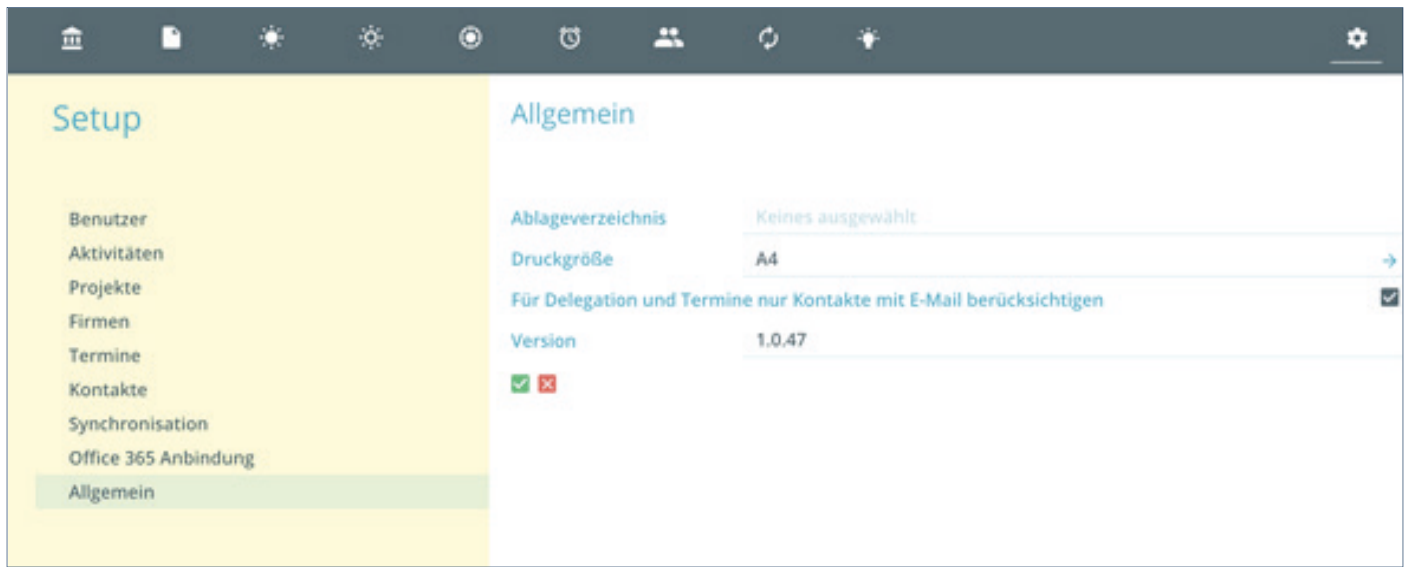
Setup

Benutzer
Aktivitäten
Projekte
Firmen
Termine
Kontakte
Synchronisation
Office 365 Anbindung
Allgemein

Allgemein

Ablageverzeichnis Keines ausgewählt
Druckgröße A4
Für Delegation und Termine nur Kontakte mit E-Mail berücksichtigen
Version 1.0.47